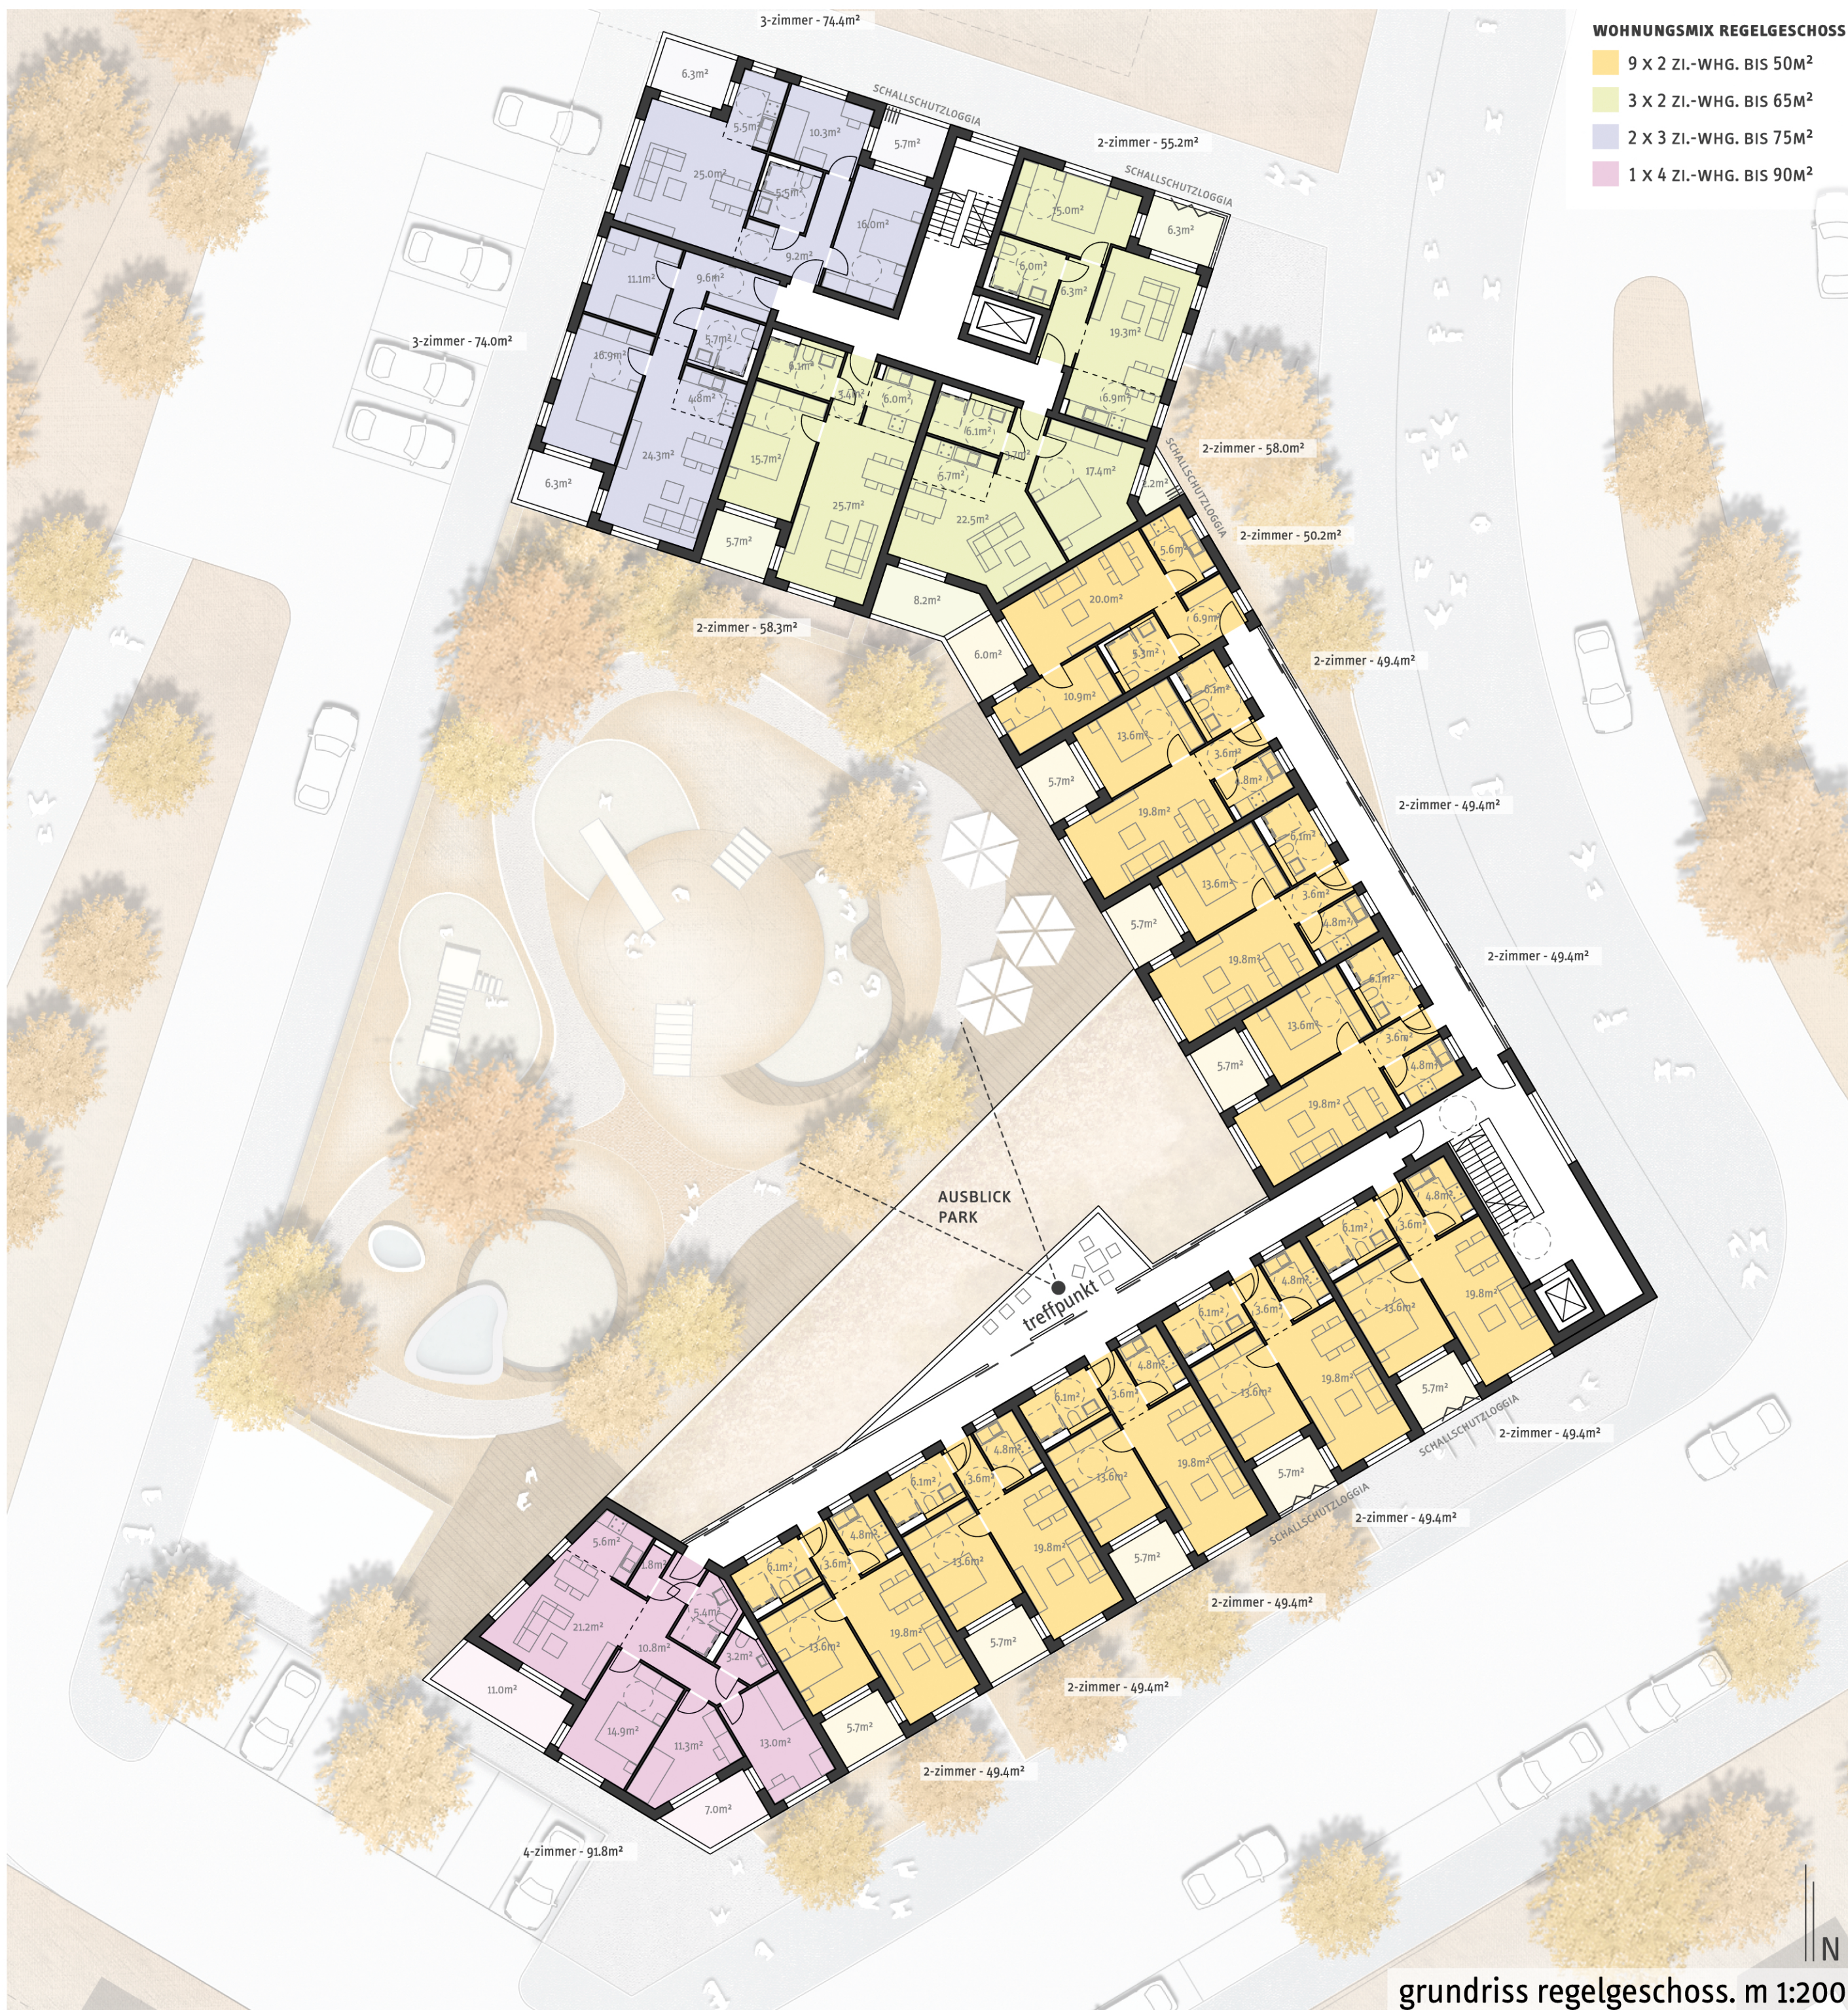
WOHNUNGSMIX REGELGESCHOSS
9 x 2 ZI.-WHG. BIS 50M²
3 x 2 ZI.-WHG. BIS 65M²
2 x 3 ZI.-WHG. BIS 75M²
1 x 4 ZI.-WHG. BIS 90M²

3-zimmer - 74.4m²
SCHALLSCHUTZLOGGIA
2-zimmer - 55.2m²
SCHALLSCHUTZLOGGIA
3-zimmer - 74.0m²
2-zimmer - 58.0m²
SCHALLSCHUTZLOGGIA
2-zimmer - 50.2m²
2-zimmer - 58.3m²
2-zimmer - 49.4m²
2-zimmer - 49.4m²
2-zimmer - 49.4m²
AUSBLICK PARK
treffpunkt
SCHALLSCHUTZLOGGIA
2-zimmer - 49.4m²
SCHALLSCHUTZLOGGIA
2-zimmer - 49.4m²
2-zimmer - 49.4m²
2-zimmer - 49.4m²
2-zimmer - 49.4m²
4-zimmer - 91.8m²

6.3m² 5.5m² 10.3m² 5.7m² 25.0m² 5.5m² 16.0m² 9.2m² 15.0m² 6.3m² 6.0m² 6.3m² 11.1m² 9.6m² 19.3m² 5.7m² 18.9m² 6.1m² 3.4m² 6.0m² 6.9m² 4.8m² 6.1m² 3.7m² 15.7m² 6.7m² 17.4m² 24.3m² 6.3m² 25.7m² 22.5m² 5.2m² 5.7m² 8.2m² 5.6m² 20.0m² 6.9m² 6.0m² 5.3m² 10.9m² 6.1m² 13.6m² 3.6m² 5.7m² 4.8m² 19.8m² 6.1m² 13.6m² 3.6m² 5.7m² 4.8m² 19.8m² 6.1m² 13.6m² 3.6m² 5.7m² 4.8m² 19.8m² 4.8m² 6.1m² 3.6m² 13.6m² 19.8m² 4.8m² 6.1m² 3.6m² 13.6m² 19.8m² 5.7m² 4.8m² 6.1m² 3.6m² 13.6m² 19.8m² 5.7m² 4.8m² 6.1m² 3.6m² 13.6m² 19.8m² 5.7m² 4.8m² 6.1m² 3.6m² 13.6m² 19.8m² 5.7m² 6.1m² 3.6m² 4.8m² 13.6m² 19.8m² 5.7m² 5.6m² 4.8m² 5.4m² 21.2m² 10.8m² 3.2m² 11.0m² 14.9m² 11.3m² 13.0m² 7.0m²

N
grundriss regelgeschoss. m 1:200